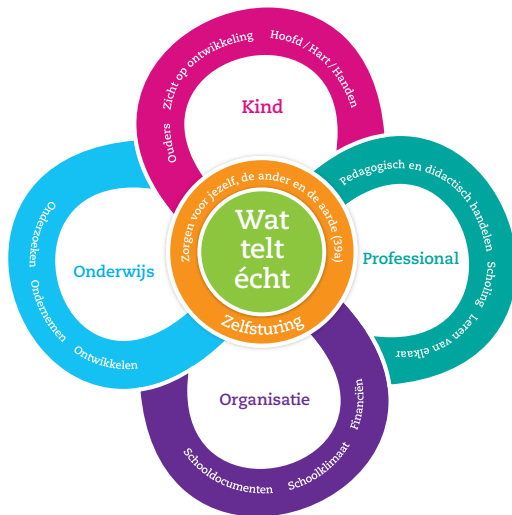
Wat telt écht

Zorgen voor jezelf, de ander en de aarde (39a)

Zelfsturing

Kind

Ouders

Zicht op ontwikkeling

Hoofd / Hart / Handen

Professional

Pedagogisch en didactisch handelen

Scholing

Leren van elkaar

Organisatie

Financiën

Schoolklimaat

Schooldocumenten

Onderwijs

Onderzoeken

Ondernemen

Ontwikkelen